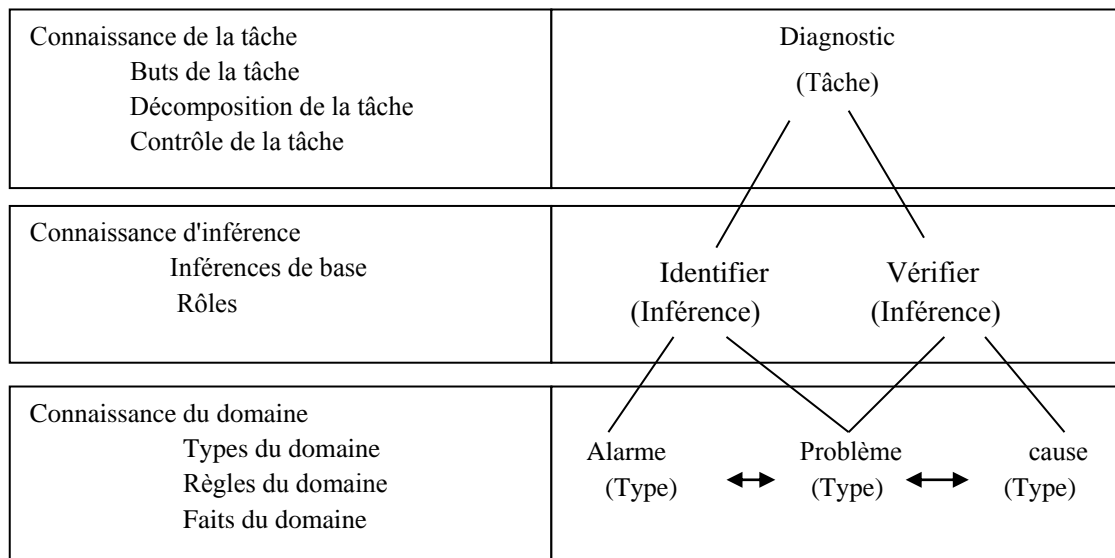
Connaissance de la tâche
Buts de la tâche
Décomposition de la tâche
Contrôle de la tâche

Diagnostic
(Tâche)

Connaissance d'inférence
Inférences de base
Rôles

Identifier
(Inférence)

Vérifier
(Inférence)

Connaissance du domaine
Types du domaine
Règles du domaine
Faits du domaine

Alarme
(Type)

Problème
(Type)

cause
(Type)